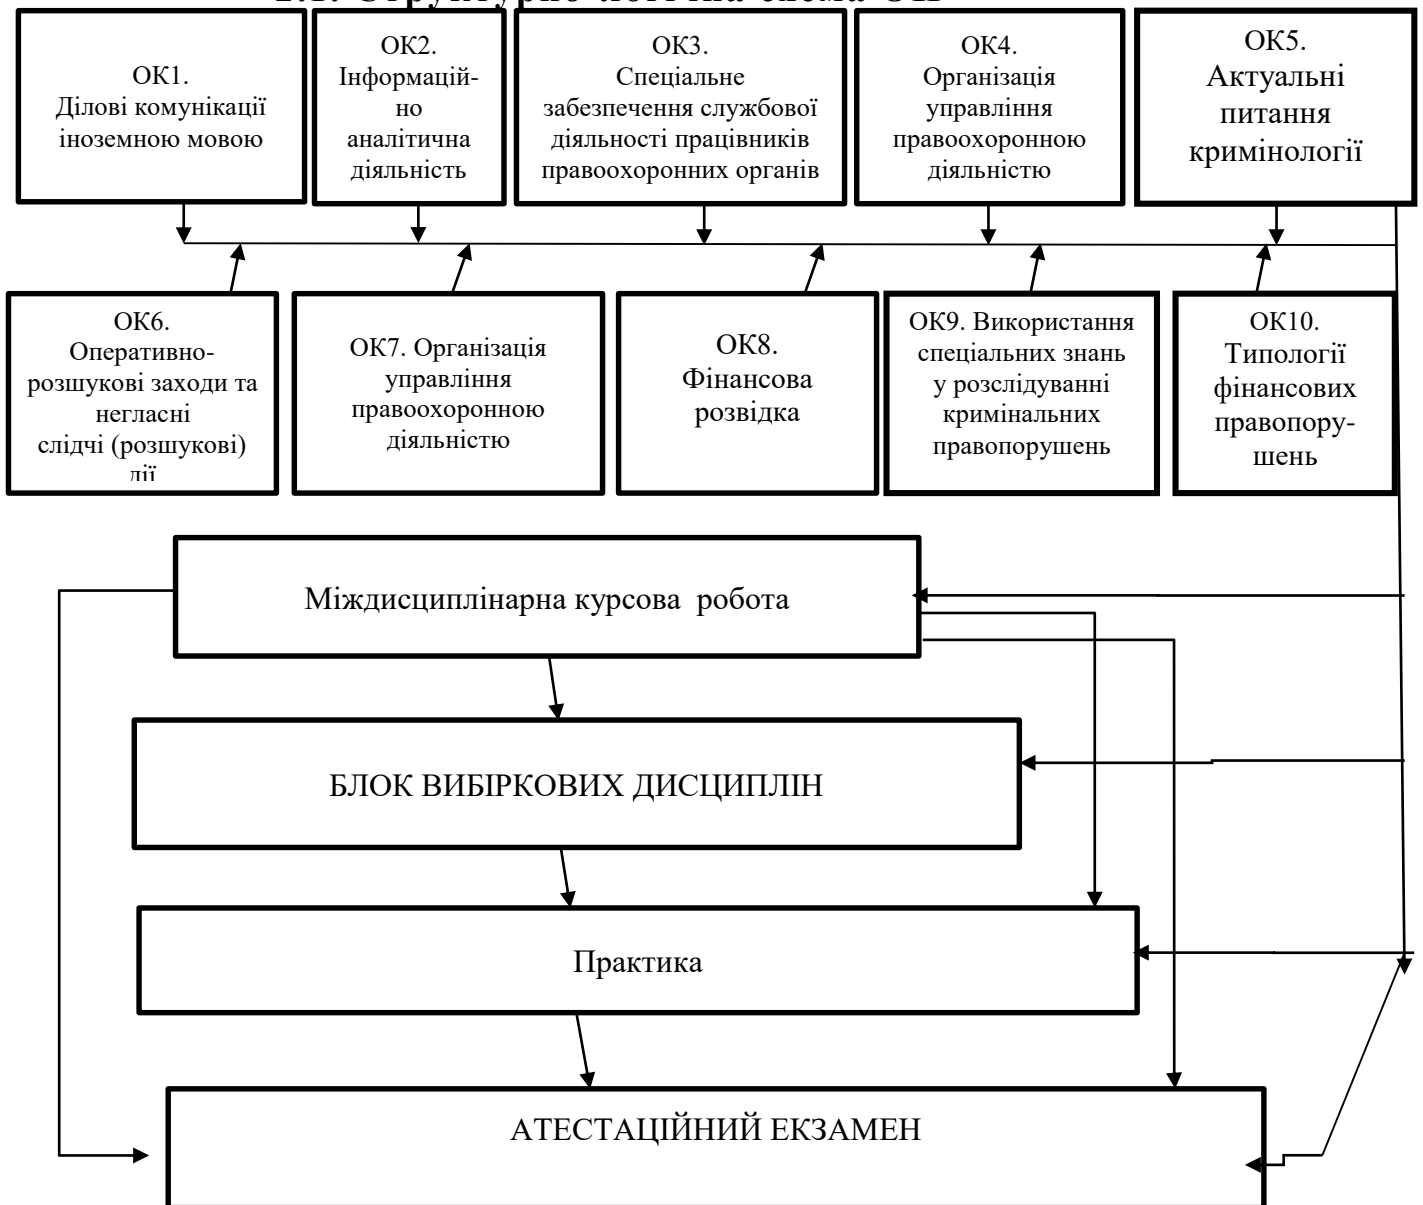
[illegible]

ОК1. Ділові комунікації іноземною мовою

ОК2. Інформаційно аналітична діяльність

ОК3. Спеціальне забезпечення службової діяльності працівників правоохоронних органів

ОК4. Організація управління правоохоронною діяльністю

ОК5. Актуальні питання кримінології

ОК6. Оперативно-розшукові заходи та негласні слідчі (розшукові) дії

ОК7. Організація управління правоохоронною діяльністю

ОК8. Фінансова розвідка

ОК9. Використання спеціальних знань у розслідуванні кримінальних правопорушень

ОК10. Типології фінансових правопорушень

Міждисциплінарна курсова робота

БЛОК ВИБІРКОВИХ ДИСЦИПЛІН

Практика

АТЕСТАЦІЙНИЙ ЕКЗАМЕН